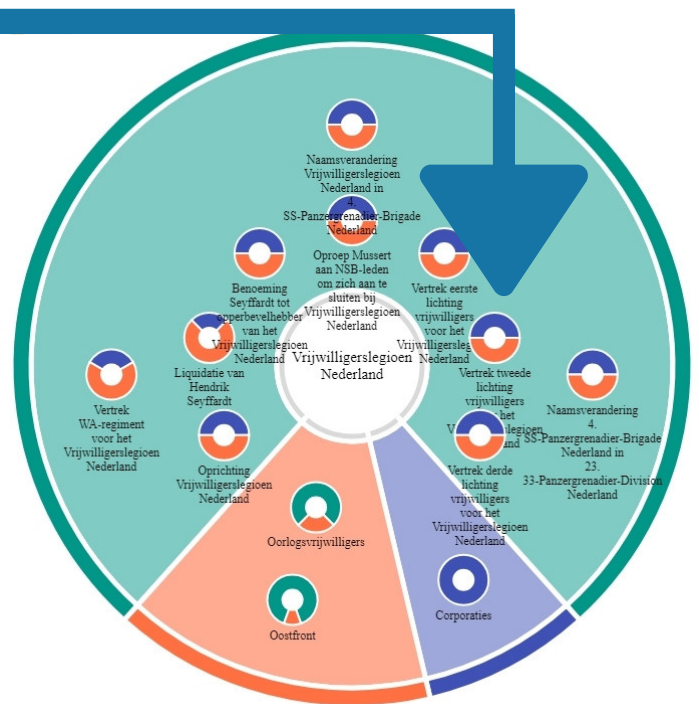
Naamsverandering Vrijwilligerslegioen Nederland in 4. SS-Panzergrenadier-Brigade Nederland

Oproep Mussert aan NSB-leden om zich aan te sluiten bij Vrijwilligerslegioen Nederland

Benoeming Seyffardt tot opperbevelhebber van het Vrijwilligerslegioen Nederland

Vertrek eerste lichting vrijwilligers voor het Vrijwilligerslegioen Nederland

Vrijwilligerslegioen Nederland

Liquidatie van Hendrik Seyffardt

Vertrek tweede lichting vrijwilligers voor het Vrijwilligerslegioen Nederland

Vertrek WA-regiment voor het Vrijwilligerslegioen Nederland

Oprichting Vrijwilligerslegioen Nederland

Naamsverandering 4. SS-Panzergrenadier-Brigade Nederland in 23. 33-Panzergrenadier-Division Nederland

Vertrek derde lichting vrijwilligers voor het Vrijwilligerslegioen Nederland

Oorlogsvrijwilligers

Oostfront

Corporaties